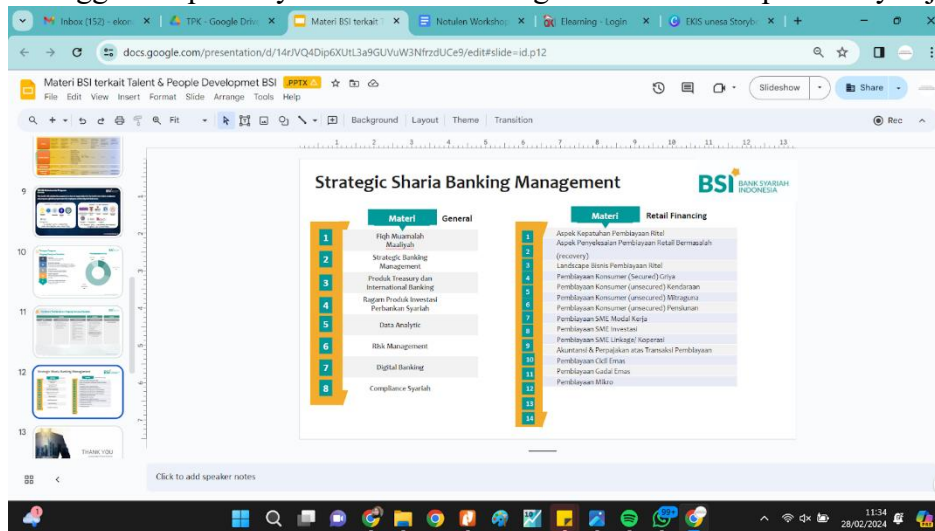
Inbox (152) - ekon ×
TPK - Google Driv ×
Materi BSI terkait ×
Notulen Worksho ×
Elearning - Login ×
EKIS unesa Storyb ×
+
docs.google.com/presentation/d/14rJVQ4Dip6XUtL3a9GUVuW3NfrzdUCe9/edit#slide=id.p12
Materi BSI terkait Talent & People Developmet BSI PPTX
File Edit View Insert Format Slide Arrange Tools Help
Slideshow
Share
Fit
Background Layout Theme Transition
Rec
9
10
11
12
13
THANK YOU

Strategic Sharia Banking Management
BSI BANK SYARIAH INDONESIA

Materi General
1 Fiqh Muamalah Maaliyah
2 Strategic Banking Management
3 Produk Treasury dan International Banking
4 Ragam Produk Investasi Perbankan Syariah
5 Data Analytic
6 Risk Management
7 Digital Banking
8 Compliance Syariah

Materi Retail Financing
1 Aspek Kepatuhan Pembiayaan Ritel
2 Aspek Penyelesaian Pembiayaan Retail Bermasalah (recovery)
3 Landscape Bisnis Pembiayaan Ritel
4 Pembiayaan Konsumer (Secured) Griya
5 Pembiayaan Konsumer (unsecured) Kendaraan
6 Pembiayaan Konsumer (unsecured) Mitraguna
7 Pembiayaan Konsumer (unsecured) Pensiunan
8 Pembiayaan SME Modal Kerja
9 Pembiayaan SME Investasi
10 Pembiayaan SME Linkage/ Koperasi
11 Akuntansi & Perpajakan atas Transaksi Pembiayaan
12 Pembiayaan Cicil Emas
13 Pembiayaan Gadai Emas
14 Pembiayaan Mikro

Click to add speaker notes
11:34
28/02/2024